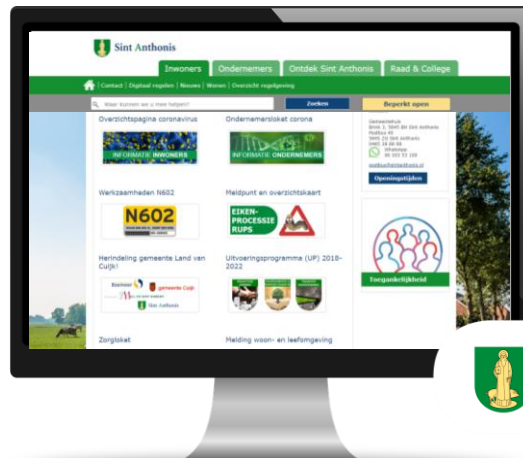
Sint Anthonis

Inwoners | Ondernemers | Ontdek Sint Anthonis | Raad & College

| Contact | Digitaal regelen | Nieuws | Wonen | Overzicht regelgeving

Waar kunnen we u mee helpen?

Zoeken

Beperkt open

Overzichtspagina coronavirus

INFORMATIE INWONERS

Ondernemersloket corona

INFORMATIE ONDERNEMERS

Werkzaamheden N602

N602

Meldpunt en overzichtskaart

EIKEN-PROCESSIE RUPS

Herindeling gemeente Land van Cuijk!

gemeente Cuijk

Sint Anthonis

Uitvoeringsprogramma (UP) 2018-2022

Zorgloket

Melding woon- en leefomgeving

Gemeentehuis
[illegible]

WhatsApp
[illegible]

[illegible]

Openingstijden

Toegankelijkheid